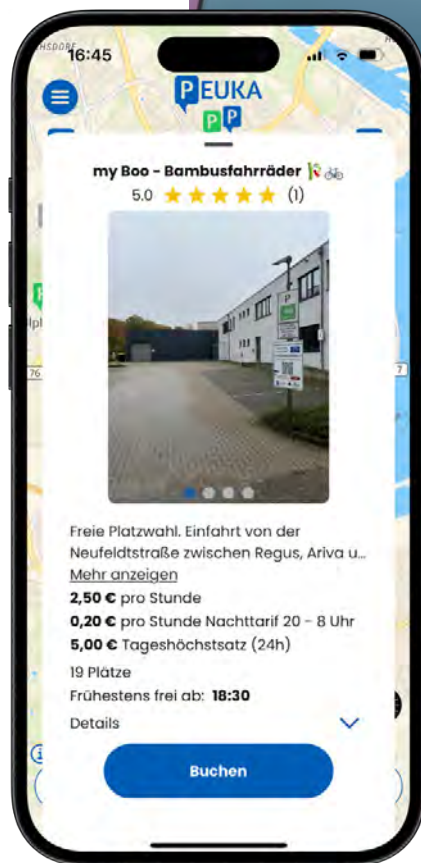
16:45

PEUKA

my Boo - Bambusfahrräder

5.0 ★★★★★ (1)

Freie Platzwahl. Einfahrt von der Neufeldtstraße zwischen Regus, Ariva u...

Mehr anzeigen

**2,50 €** pro Stunde

**0,20 €** pro Stunde Nachttarif 20 - 8 Uhr

**5,00 €** Tageshöchstsatz (24h)

19 Plätze

Frühestens frei ab: **18:30**

Details

Buchen